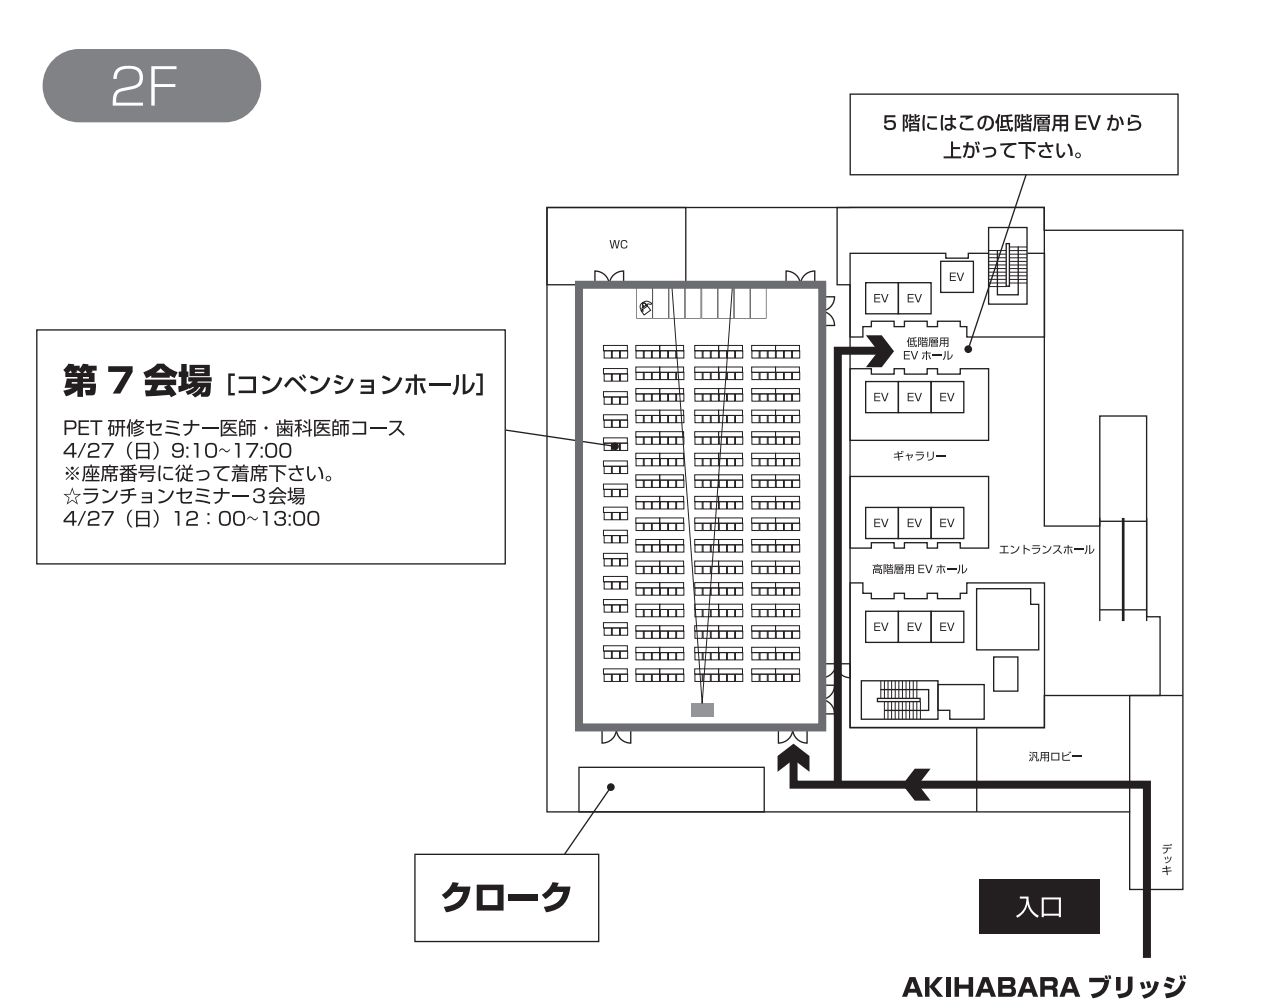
2F

5 階にはこの低階層用 EV から上がって下さい。

WC

EV
EV
EV

低階層用
EV ホール

EV
EV
EV

ギャラリー

EV
EV
EV

エントランスホール

高階層用 EV ホール

EV
EV
EV

汎用ロビー

デッキ

第 7 会場 [コンベンションホール]

PET 研修セミナー医師・歯科医師コース
4/27（日）9:10~17:00
※座席番号に従って着席下さい。
☆ランチョンセミナー3会場
4/27（日）12：00~13:00

クローク

入口

AKIHABARA ブリッジ